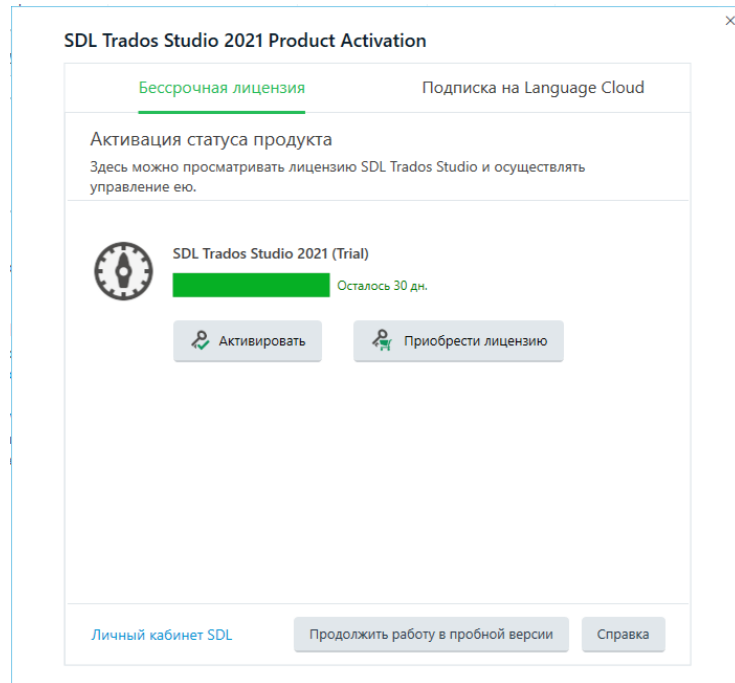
×

SDL Trados Studio 2021 Product Activation

Бессрочная лицензия

Подписка на Language Cloud

Активация статуса продукта

Здесь можно просматривать лицензию SDL Trados Studio и осуществлять управление ею.

SDL Trados Studio 2021 (Trial)

Осталось 30 дн.

Активировать

Приобрести лицензию

Личный кабинет SDL

Продолжить работу в пробной версии

Справка